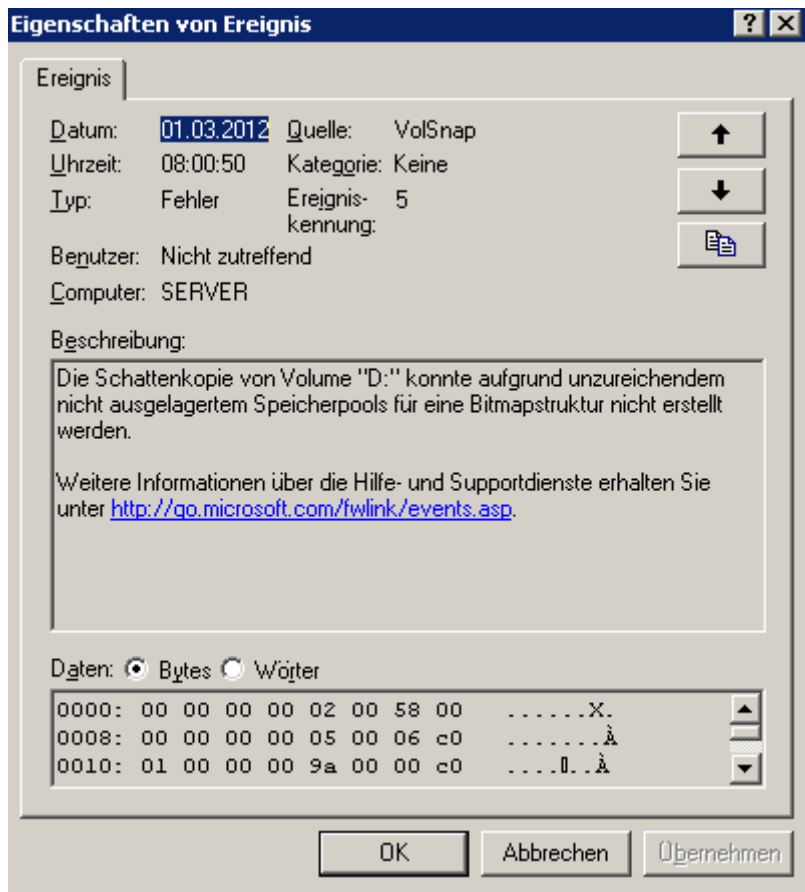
Eigenschaften von Ereignis

Ereignis

Datum: 01.03.2012 Quelle: VolSnap
Uhrzeit: 08:00:50 Kategorie: Keine
Typ: Fehler Ereigniskennung: 5
Benutzer: Nicht zutreffend
Computer: SERVER

Beschreibung:

Die Schattenkopie von Volume "D:" konnte aufgrund unzureichendem nicht ausgelagertem Speicherpools für eine Bitmapstruktur nicht erstellt werden.

Weitere Informationen über die Hilfe- und Supportdienste erhalten Sie unter http://go.microsoft.com/fwlink/events.asp.

Daten: Bytes Wörter

0000: 00 00 00 00 02 00 58 00 ......X.
0008: 00 00 00 00 05 00 06 c0 .......À
0010: 01 00 00 00 9a 00 00 c0 ....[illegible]..À

OK Abbrechen Übernehmen